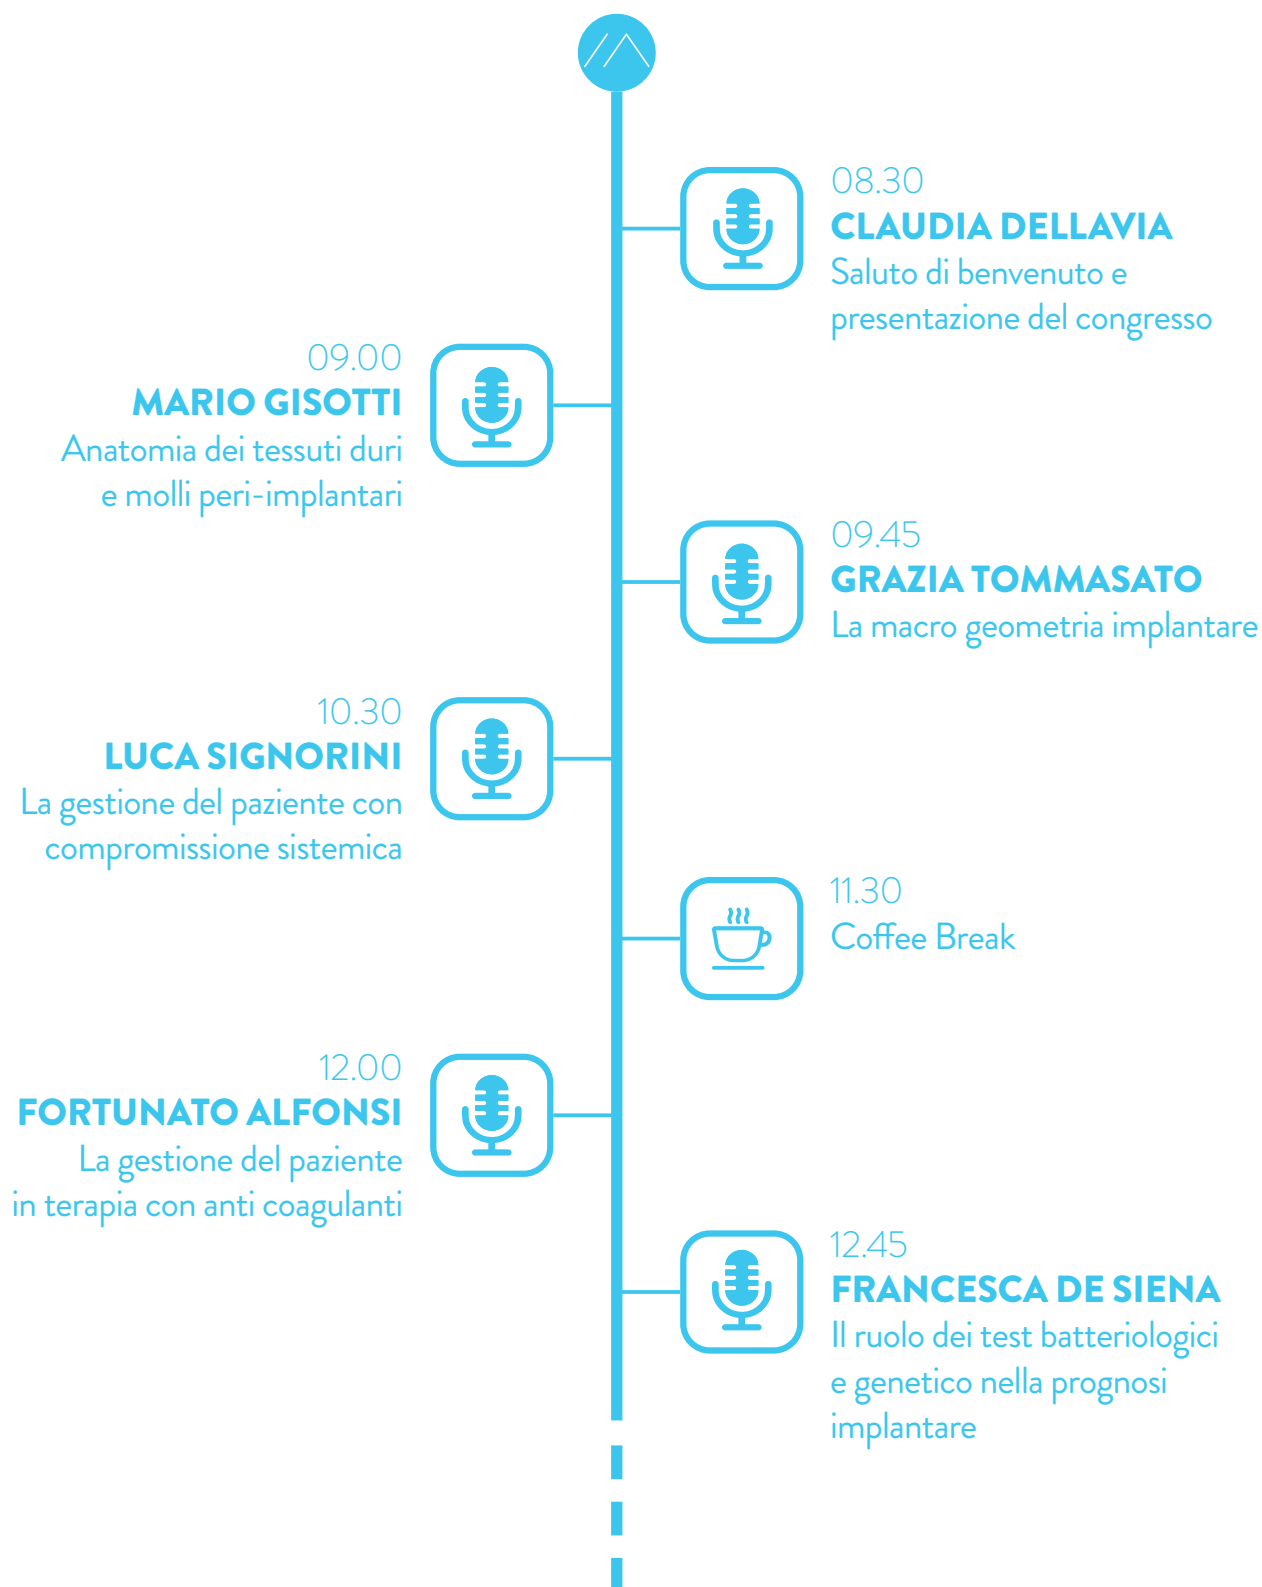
08.30
CLAUDIA DELLAVIA
Saluto di benvenuto e presentazione del congresso

09.00
MARIO GISOTTI
Anatomia dei tessuti duri e molli peri-implantari

09.45
GRAZIA TOMMASATO
La macro geometria implantare

10.30
LUCA SIGNORINI
La gestione del paziente con compromissione sistemica

11.30
Coffee Break

12.00
FORTUNATO ALFONSI
La gestione del paziente in terapia con anti coagulanti

12.45
FRANCESCA DE SIENA
Il ruolo dei test batteriologici e genetico nella prognosi implantare